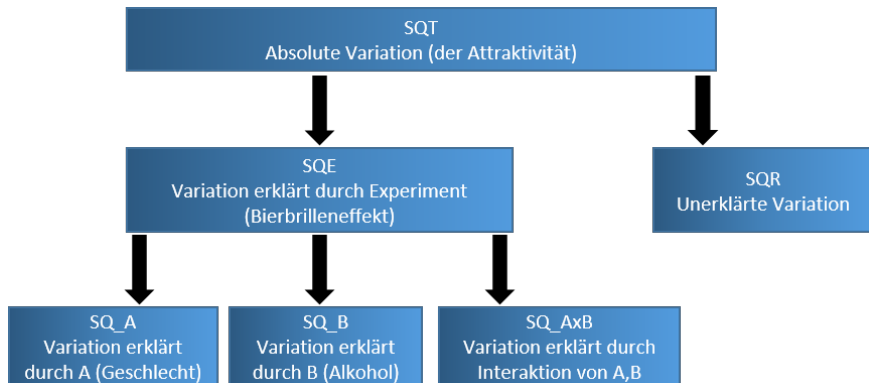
SQT
Absolute Variation (der Attraktivität)

SQE
Variation erklärt durch Experiment
(Bierbrilleneffekt)

SQR
Unerklärte Variation

SQ_A
Variation erklärt
durch A (Geschlecht)

SQ_B
Variation erklärt
durch B (Alkohol)

SQ_AxB
Variation erklärt durch
Interaktion von A,B